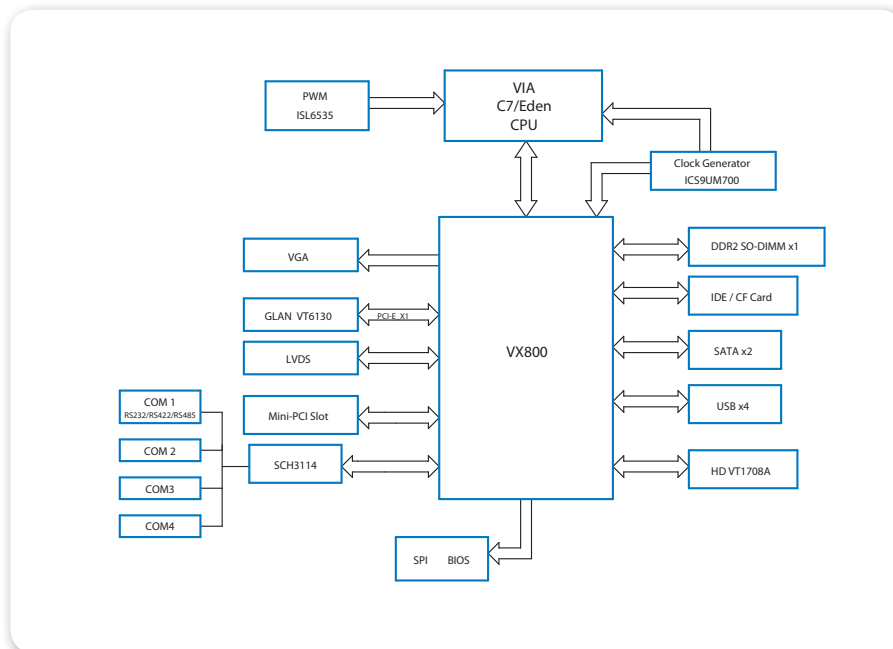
PWM
ISL6535

VIA
C7/Eden
CPU

Clock Generator
ICS9UM700

VGA

GLAN VT6130

PCI-E X1

LVDS

VX800

Mini-PCI Slot

COM 1
RS232/RS422/RS485

COM 2

SCH3114

COM3

COM4

DDR2 SO-DIMM x1

IDE / CF Card

SATA x2

USB x4

HD VT1708A

SPI BIOS